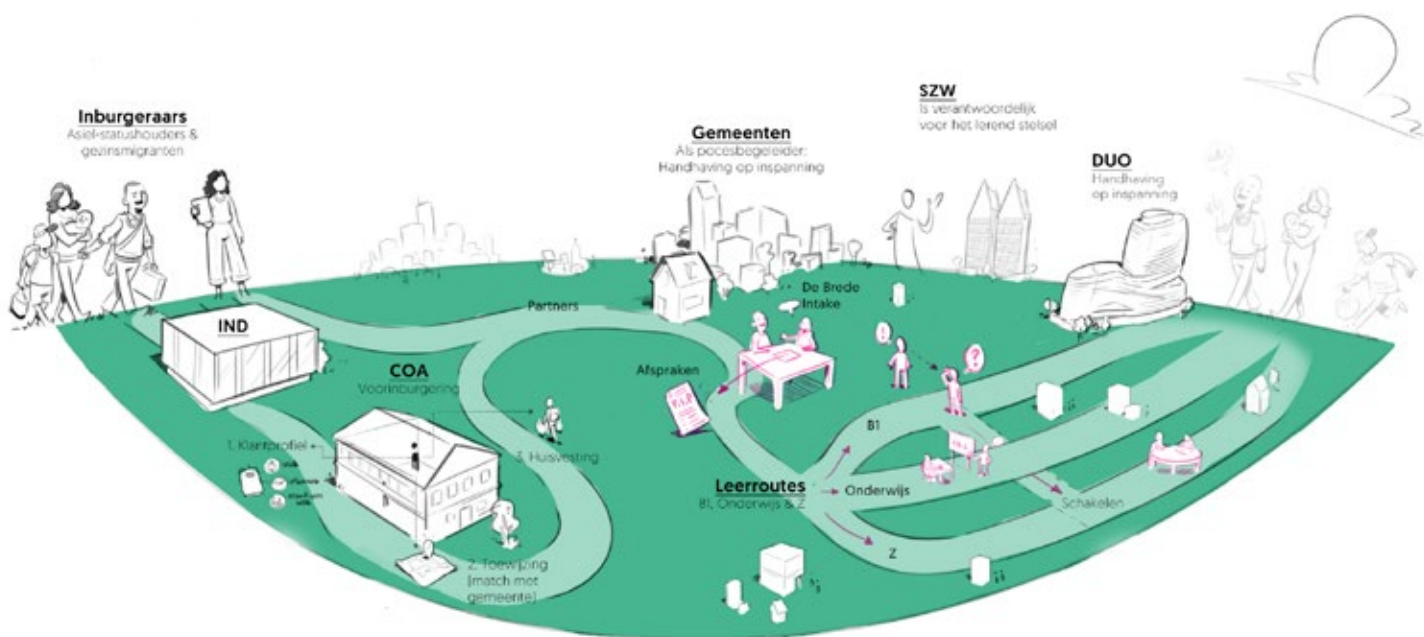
Inburgeraars
Asiel-statushouders & gezinsmigranten

Gemeenten
Als pocesbegeleider: Handhaving op inspanning

SZW
Is verantwoordelijk voor het lerend stelsel

DUO
Handhaving op inspanning

IND

Partners

De Brede Intake

COA
Voorinburgering

Afspraken

1. Klantprofiel

3. Huisvesting

B1

Leerroutes
B1, Onderwijs & Z

Onderwijs

Schakelen

Z

2. Toewijzing (match met gemeente)